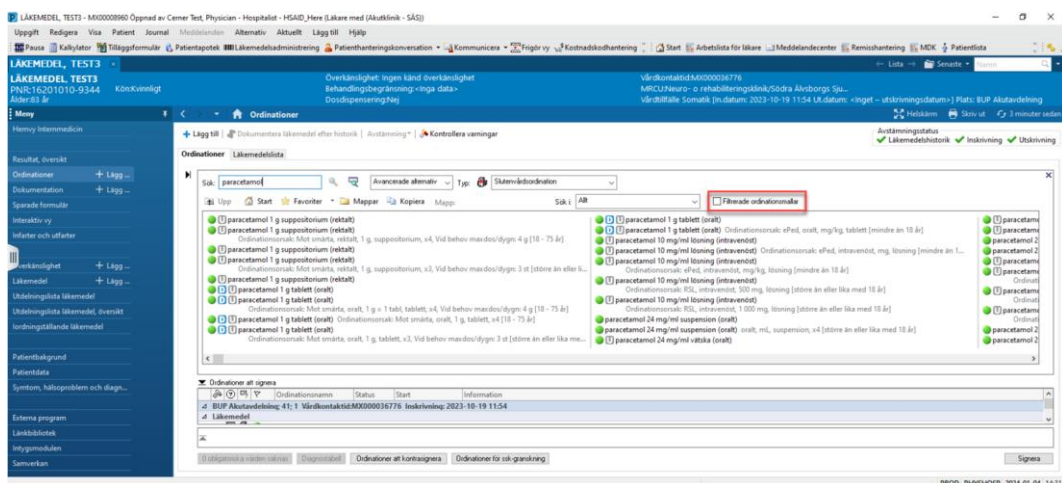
LÄKEMEDEL, TEST3 - MX00008960 Öppnad av Cerner Test, Physician - Hospitalist - HSAID_Here (Läkare med (Akutklinik - SÄS))

Uppgift Redigera Visa Patient Journal Meddelanden Alternativ Aktuellt Lägg till Hjälp

Pausa Kalkylator Tilläggsformulär Patientapotek Läkemedelsadministrering Patienthanteringskonversation Kommunicera Frigör vy Kostnadskodhantering Start Arbetslista för läkare Meddelandecenter Remisshantering MDK Patientlista

LÄKEMEDEL, TEST3

← Lista → Senaste Namn

LÄKEMEDEL, TEST3
PNR:16201010-9344 Kön:Kvinnligt
Ålder:83 år

Överkänslighet: Ingen känd överkänslighet
Behandlingsbegränsning:<Inga data>
Dosdispensering:Nej

Vårdkontaktid:MX000036776
MRCU:Neuro- o rehabiliteringsklinik/Södra Älvsborgs Sju...
Vårdtillfälle Somatik [In.datum: 2023-10-19 11:54 Ut.datum: <Inget – utskrivningsdatum>] Plats: BUP Akutavdelning

Meny
Ordinationer
Helskärm Skriv ut 3 minuter sedan

Hemvy Internmedicin
Resultat, översikt
Ordinationer + Lägg ...
Dokumentation + Lägg ...
Sparade formulär
Interaktiv vy
Infarter och utfarter
Överkänslighet + Lägg ...
Läkemedel + Lägg ...
Utdelningslista läkemedel
Utdelningslista läkemedel, översikt
Iordningställande läkemedel
Patientbakgrund
Patientdata
Symtom, hälsoproblem och diagn...
Externa program
Länkbibliotek
Intygsmodulen
Samverkan

+ Lägg till | Dokumentera läkemedel efter historik | Avstämning | Kontrollera varningar

Avstämningsstatus
Läkemedelshistorik Inskrivning Utskrivning

Ordinationer Läkemedelslista

Sök: paracetamol Avancerade alternativ Typ: Slutenvårdsordination
Filtrerade ordinationsmallar
Upp Start Favoriter Mappar Kopiera Mapp: Sök i: Allt

paracetamol 1 g suppositorium (rektalt)
paracetamol 1 g suppositorium (rektalt)
Ordinationsorsak: Mot smärta, rektalt, 1 g, suppositorium, x4, Vid behov max dos/dygn: 4 g [18 - 75 år]
paracetamol 1 g suppositorium (rektalt)
paracetamol 1 g suppositorium (rektalt)
Ordinationsorsak: Mot smärta, rektalt, 1 g, suppositorium, x3, Vid behov max dos/dygn: 3 st [större än eller li...
paracetamol 1 g suppositorium (rektalt)
paracetamol 1 g tablett (oralt)
paracetamol 1 g tablett (oralt)
Ordinationsorsak: Mot smärta, oralt, 1 g = 1 tabl, tablett, x4, Vid behov max dos/dygn: 4 g [18 - 75 år]
paracetamol 1 g tablett (oralt) Ordinationsorsak: Mot smärta, oralt, 1 g, tablett, x4 [18 - 75 år]
paracetamol 1 g tablett (oralt)
Ordinationsorsak: Mot smärta, oralt, 1 g, tablett, x3, Vid behov max dos/dygn: 3 st [större än eller lika me...

paracetamol 1 g tablett (oralt)
paracetamol 1 g tablett (oralt) Ordinationsorsak: ePed, oralt, mg/kg, tablett [mindre än 18 år]
paracetamol 10 mg/ml lösning (intravenöst)
paracetamol 10 mg/ml lösning (intravenöst) Ordinationsorsak: ePed, intravenöst, mg, lösning [mindre än 1...
paracetamol 10 mg/ml lösning (intravenöst)
Ordinationsorsak: ePed, intravenöst, mg/kg, lösning [mindre än 18 år]
paracetamol 10 mg/ml lösning (intravenöst)
Ordinationsorsak: RSL, intravenöst, 500 mg, lösning [större än eller lika med 18 år]
paracetamol 10 mg/ml lösning (intravenöst)
Ordinationsorsak: RSL, intravenöst, 1 000 mg, lösning [större än eller lika med 18 år]
paracetamol 24 mg/ml suspension (oralt)
paracetamol 24 mg/ml suspension (oralt) Ordinationsorsak: ePed, oralt, mL, suspension, x4 [större än eller lika med 18 år]
paracetamol 24 mg/ml vätska (oralt)

paraceta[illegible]
paraceta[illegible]
paracetamol 2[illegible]
paracetamol 2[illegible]
paracetamol 2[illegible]
Ordinat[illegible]
paracetamol 2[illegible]
Ordinati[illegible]
paracetamol 2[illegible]
Ordinati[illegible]
paracetamol 2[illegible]
paracetamol 2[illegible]

Ordinationer att signera
Ordinationsnamn Status Start Information
BUP Akutavdelning; 41; 1 Vårdkontaktid:MX000036776 Inskrivning: 2023-10-19 11:54
Läkemedel

0 obligatoriska värden saknas Diagnostabell Ordinationer att kontrasignera Ordinationer för ssk-granskning Signera

PROD PHYSHOSP 2024-01-04 14:2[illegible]